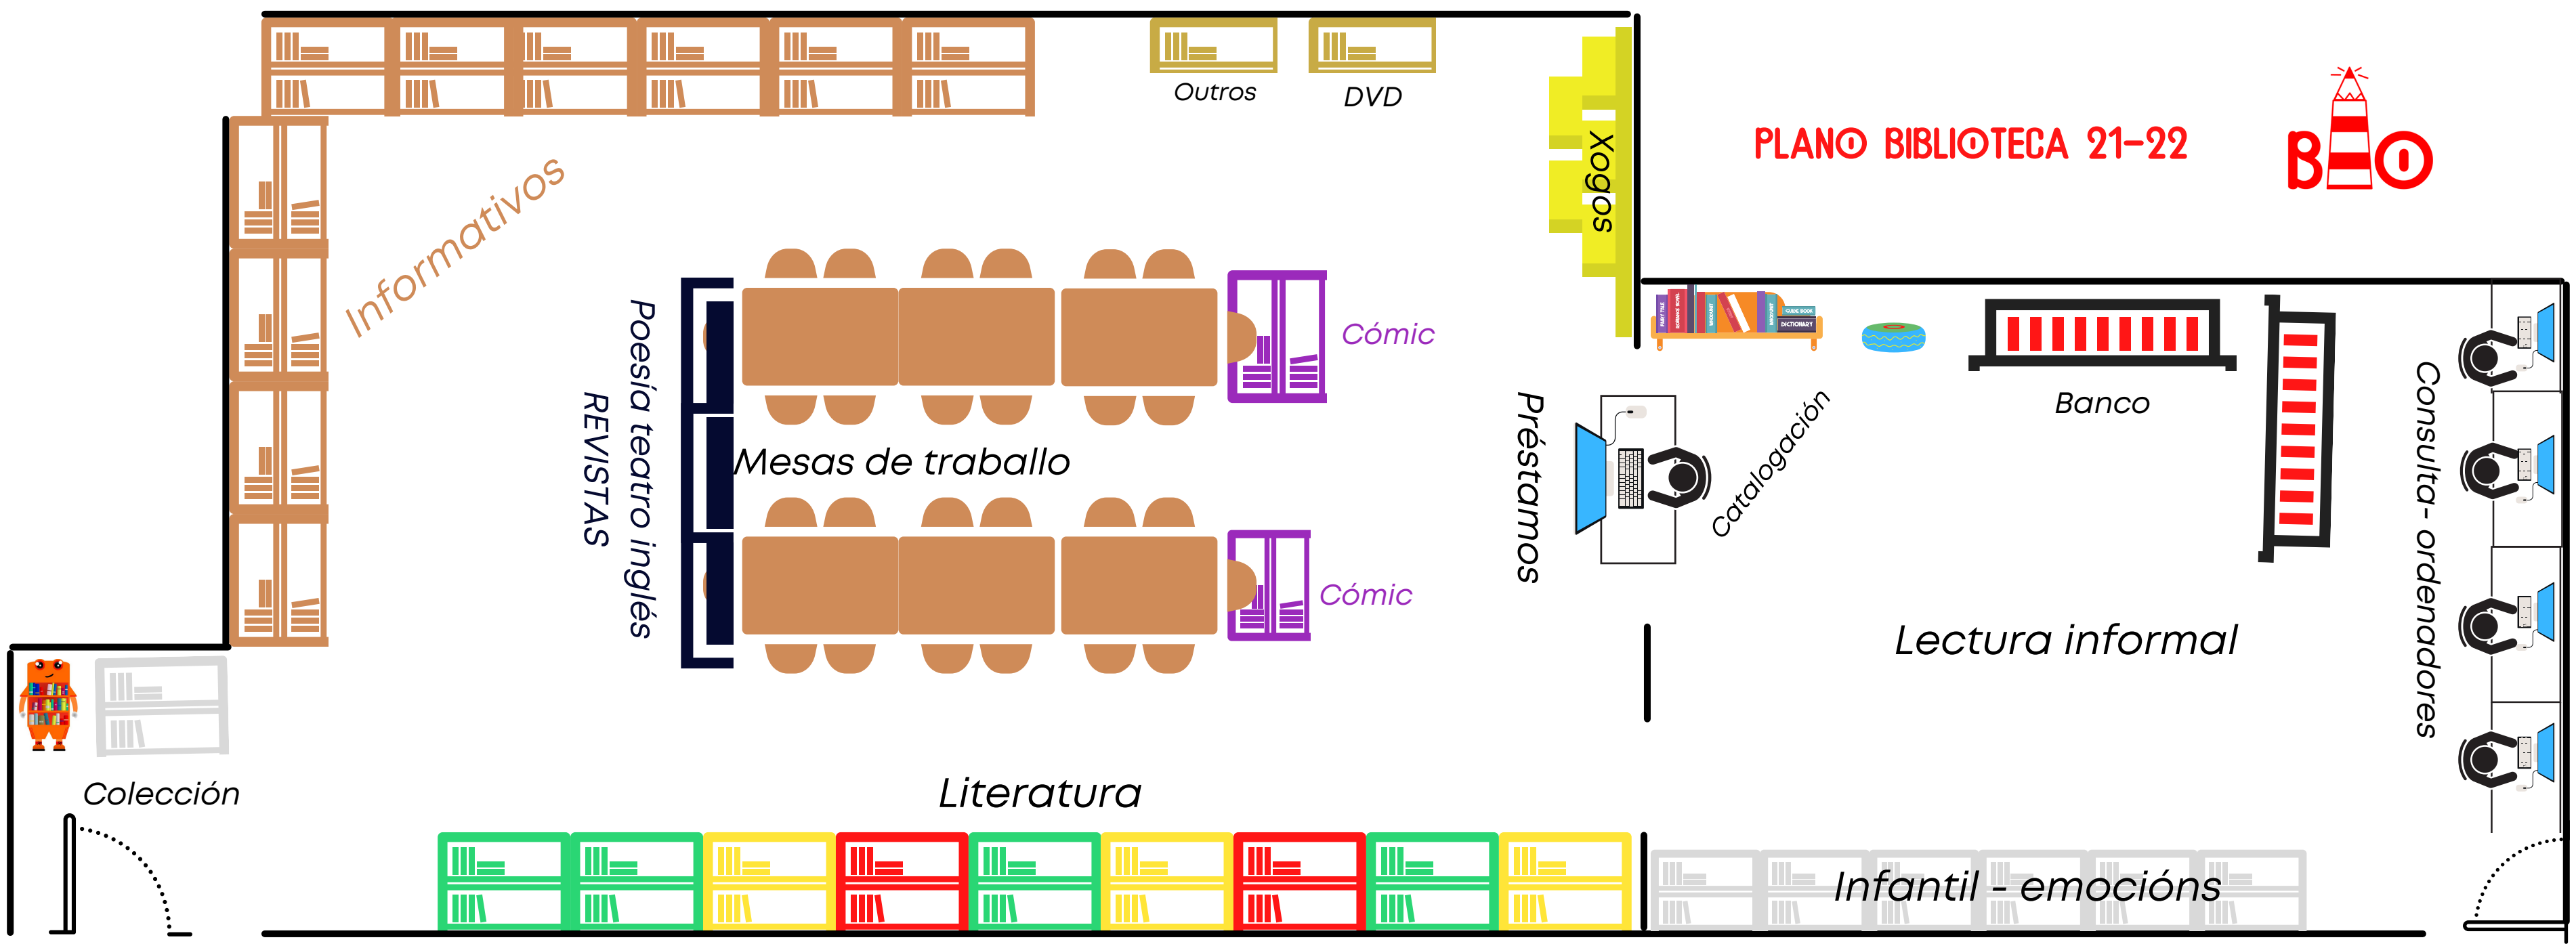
Outros

DVD

Xogos

PLANO BIBLIOTECA 21-22

BIO

Informativos

Poesía teatro inglés

REVISTAS

Cómic

Mesas de traballo

Cómic

Préstamos

Catalogación

Banco

Consulta- ordenadores

Lectura informal

Colección

Literatura

Infantil - emocións